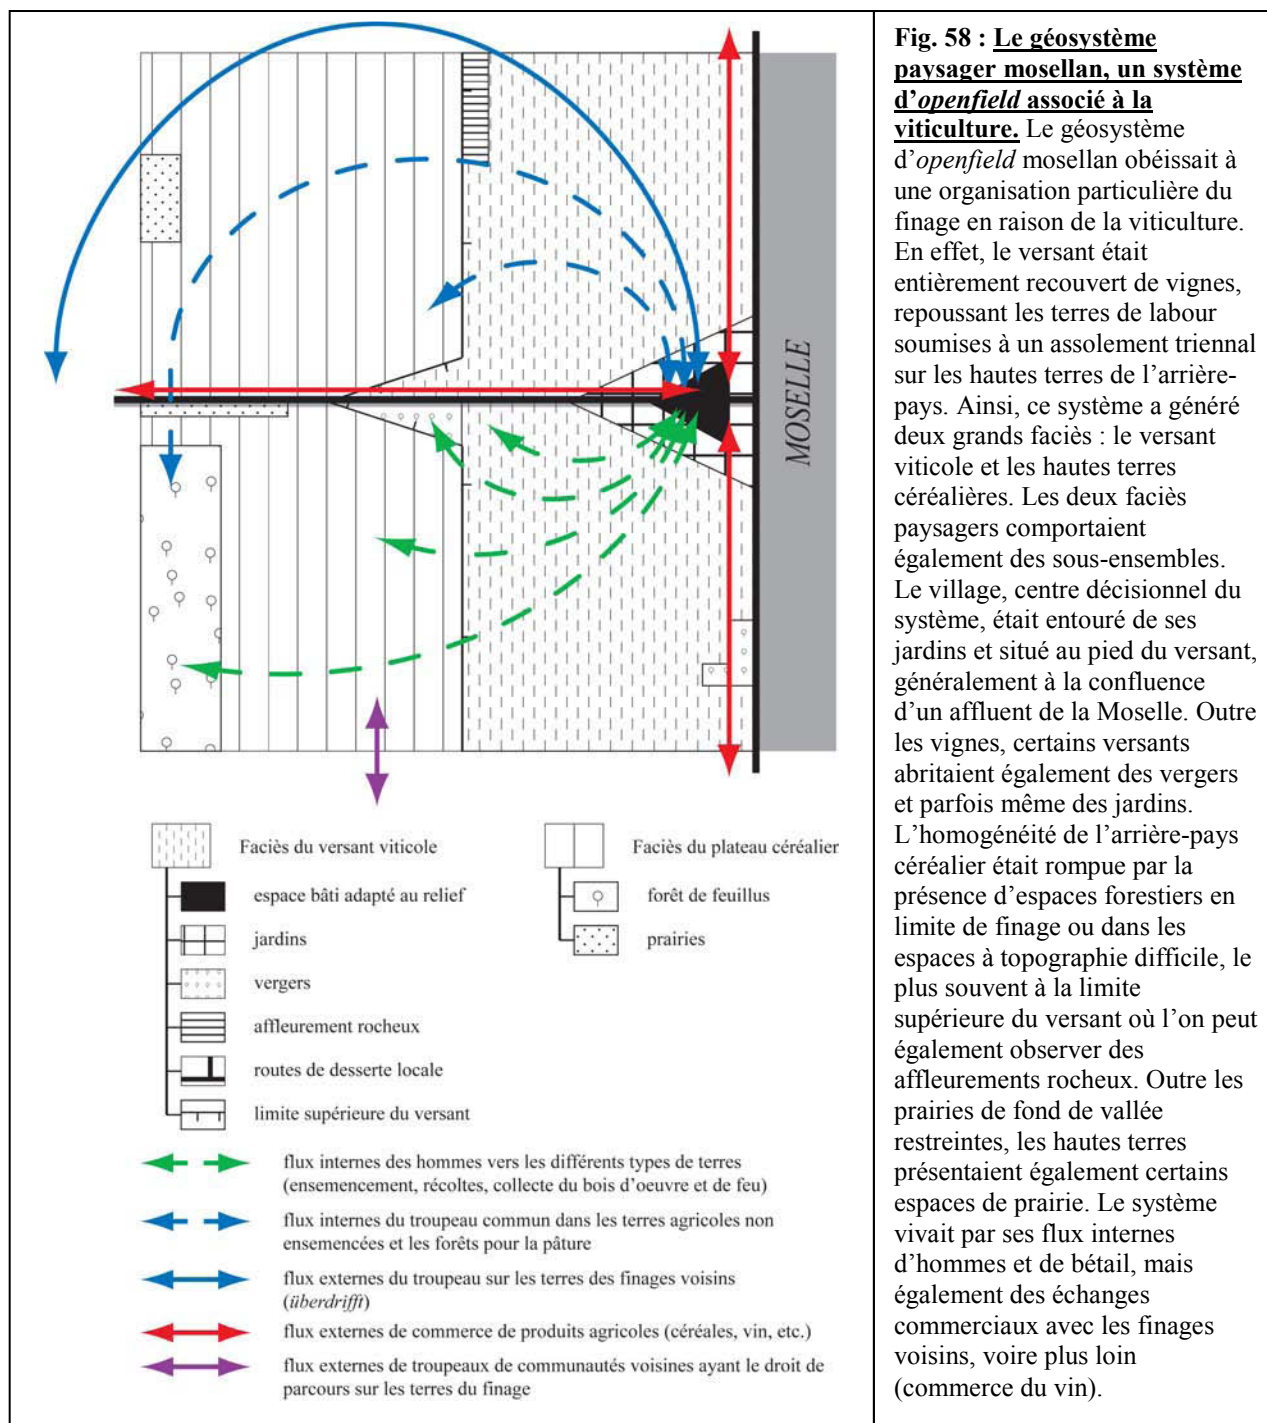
MOSELLE

Faciès du versant viticole
espace bâti adapté au relief
jardins
vergers
affleurement rocheux
routes de desserte locale
limite supérieure du versant

Faciès du plateau céréalier
forêt de feuillus
prairies

flux internes des hommes vers les différents types de terres (ensemencement, récoltes, collecte du bois d'oeuvre et de feu)
flux internes du troupeau commun dans les terres agricoles non ensemencées et les forêts pour la pâture
flux externes du troupeau sur les terres des finages voisins (*überdrifft*)
flux externes de commerce de produits agricoles (céréales, vin, etc.)
flux externes de troupeaux de communautés voisines ayant le droit de parcours sur les terres du finage

**Fig. 58 : Le géosystème paysager mosellan, un système d'*openfield* associé à la viticulture.** Le géosystème d'*openfield* mosellan obéissait à une organisation particulière du finage en raison de la viticulture. En effet, le versant était entièrement recouvert de vignes, repoussant les terres de labour soumises à un assolement triennal sur les hautes terres de l'arrière-pays. Ainsi, ce système a généré deux grands faciès : le versant viticole et les hautes terres céréalières. Les deux faciès paysagers comportaient également des sous-ensembles. Le village, centre décisionnel du système, était entouré de ses jardins et situé au pied du versant, généralement à la confluence d'un affluent de la Moselle. Outre les vignes, certains versants abritaient également des vergers et parfois même des jardins. L'homogénéité de l'arrière-pays céréalier était rompue par la présence d'espaces forestiers en limite de finage ou dans les espaces à topographie difficile, le plus souvent à la limite supérieure du versant où l'on peut également observer des affleurements rocheux. Outre les prairies de fond de vallée restreintes, les hautes terres présentaient également certains espaces de prairie. Le système vivait par ses flux internes d'hommes et de bétail, mais également des échanges commerciaux avec les finages voisins, voire plus loin (commerce du vin).